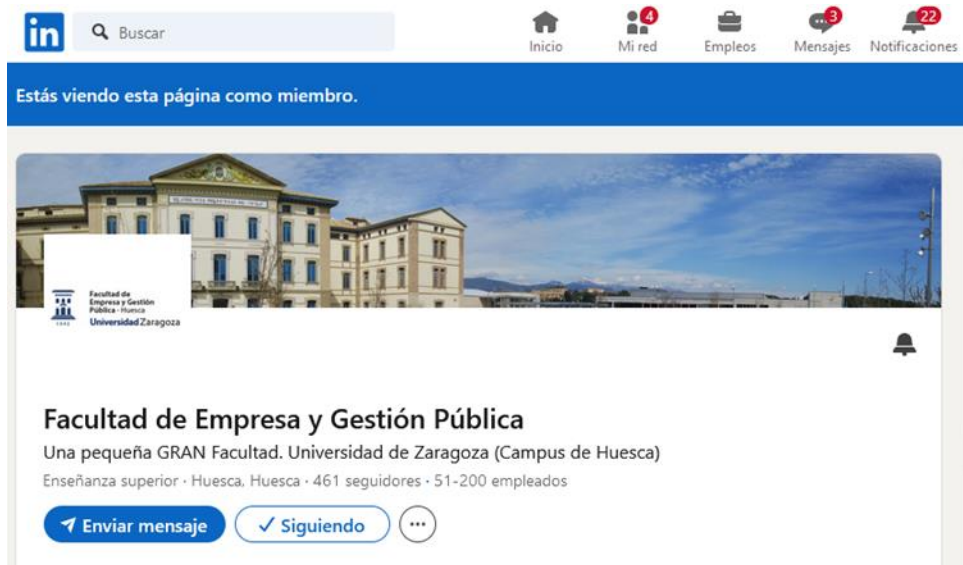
in Buscar

Inicio
4 Mi red
Empleos
3 Mensajes
22 Notificaciones

Estás viendo esta página como miembro.

Facultad de Empresa y Gestión Pública - Huesca
Universidad Zaragoza

Facultad de Empresa y Gestión Pública

Una pequeña GRAN Facultad. Universidad de Zaragoza (Campus de Huesca)

Enseñanza superior · Huesca, Huesca · 461 seguidores · 51-200 empleados

Enviar mensaje
✓ Siguiendo
···